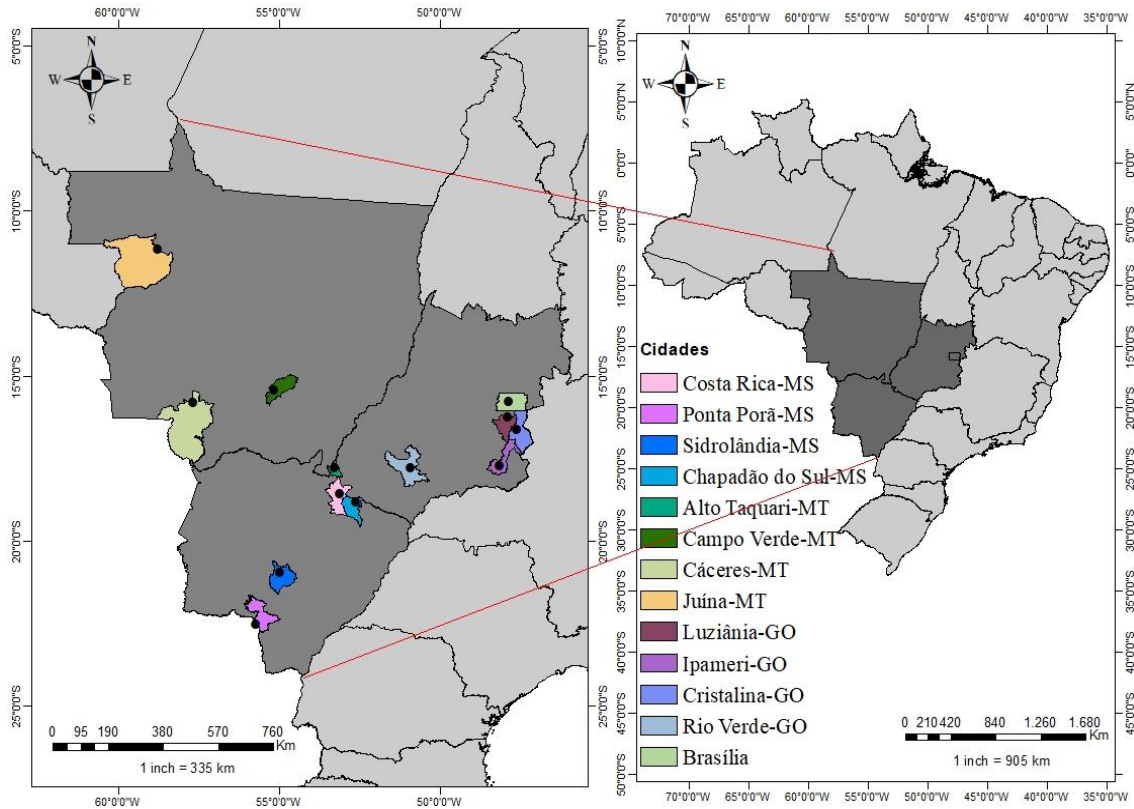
60°0'0"W 55°0'0"W 50°0'0"W

5°0'0"S
10°0'0"S
15°0'0"S
20°0'0"S
25°0'0"S

N
W E
S

0 95 190 380 570 760 Km
1 inch = 335 km

60°0'0"W 55°0'0"W 50°0'0"W

70°0'0"W 65°0'0"W 60°0'0"W 55°0'0"W 50°0'0"W 45°0'0"W 40°0'0"W 35°0'0"W

10°0'0"N
5°0'0"N
0°0'0"
5°0'0"S
10°0'0"S
15°0'0"S
20°0'0"S
25°0'0"S
30°0'0"S
35°0'0"S
40°0'0"S
45°0'0"S
50°0'0"S

N
W E
S

Cidades
Costa Rica-MS
Ponta Porã-MS
Sidrolândia-MS
Chapadão do Sul-MS
Alto Taquari-MT
Campo Verde-MT
Cáceres-MT
Juína-MT
Luziânia-GO
Ipameri-GO
Cristalina-GO
Rio Verde-GO
Brasília

0 210 420 840 1.260 1.680 Km
1 inch = 905 km

70°0'0"W 65°0'0"W 60°0'0"W 55°0'0"W 50°0'0"W 45°0'0"W 40°0'0"W 35°0'0"W